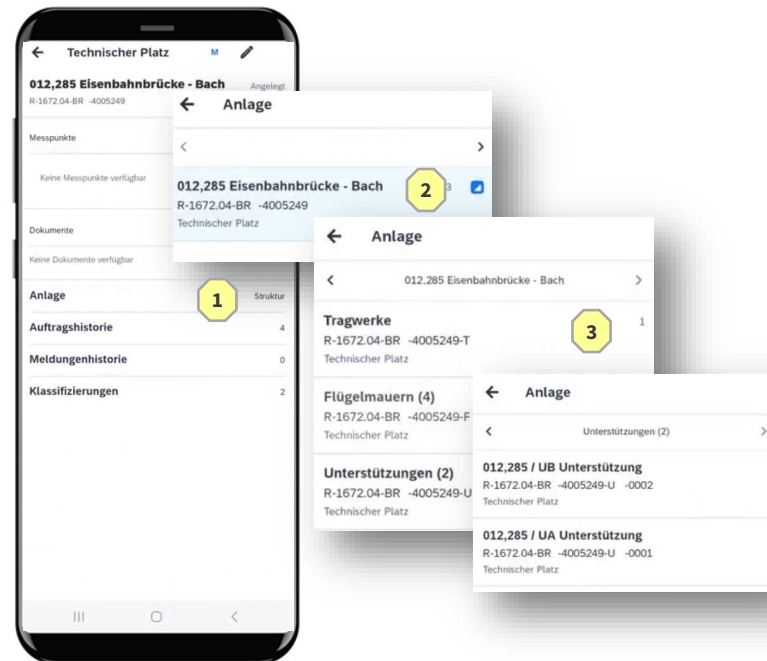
Technischer Platz
M

012,285 Eisenbahnbrücke - Bach
Angelegt
R-1672.04-BR -4005249

Messpunkte

Keine Messpunkte verfügbar

Dokumente

Keine Dokumente verfügbar

Anlage
Struktur

Auftragshistorie
4

Meldungenhistorie
0

Klassifizierungen
2

1

Anlage

012,285 Eisenbahnbrücke - Bach
R-1672.04-BR -4005249
Technischer Platz
3

2

Anlage

012.285 Eisenbahnbrücke - Bach

Tragwerke
R-1672.04-BR -4005249-T
Technischer Platz
1

3

Flügelmauern (4)
R-1672.04-BR -4005249-F
Technischer Platz

Unterstützungen (2)
R-1672.04-BR -4005249-U
Technischer Platz

Anlage

Unterstützungen (2)

012,285 / UB Unterstützung
R-1672.04-BR -4005249-U -0002
Technischer Platz

012,285 / UA Unterstützung
R-1672.04-BR -4005249-U -0001
Technischer Platz